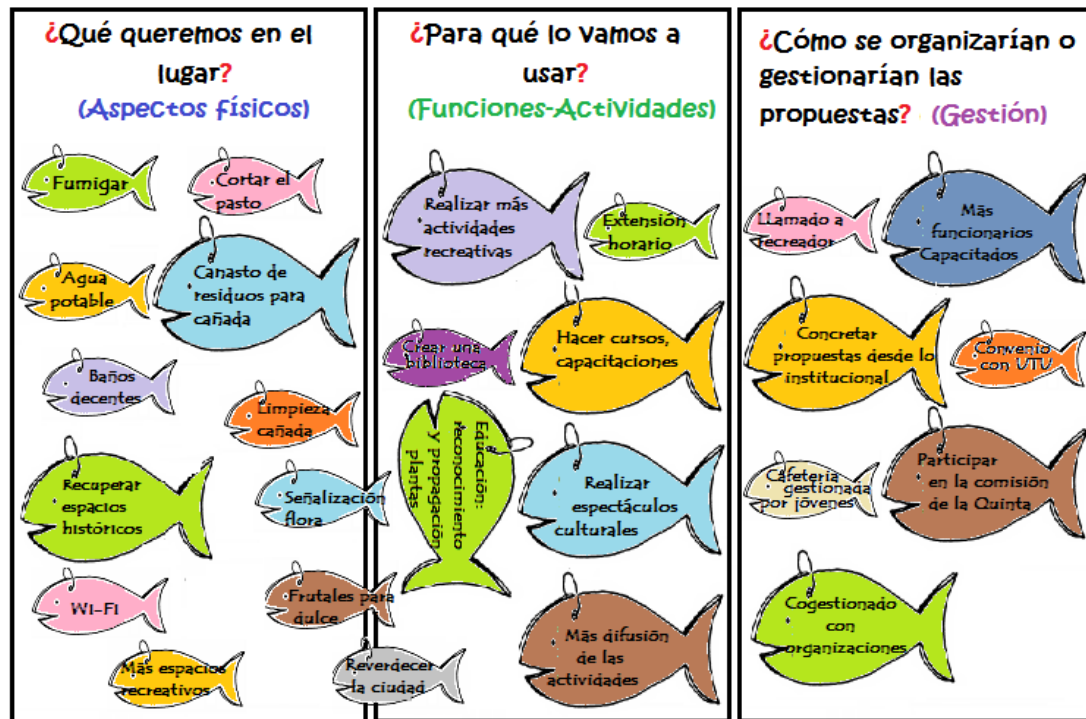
¿Qué queremos en el lugar? (Aspectos físicos)

Fumigar

Cortar el pasto

Agua potable

Canasto de residuos para cañada

Baños decentes

Limpieza cañada

Recuperar espacios históricos

Señalización flora

Wi-Fi

Frutales para dulce

Más espacios recreativos

Reverdecer la ciudad

¿Para qué lo vamos a usar? (Funciones-Actividades)

Realizar más actividades recreativas

Extensión horario

Crear una biblioteca

Hacer cursos, capacitaciones

Educación: reconocimiento y propagación plantas

Realizar espectáculos culturales

Más difusión de las actividades

¿Cómo se organizarían o gestionarían las propuestas? (Gestión)

Llamado a recreador

Más funcionarios Capacitados

Concretar propuestas desde lo institucional

Convenio con UTU

Cafetería gestionada por jóvenes

Participar en la comisión de la Quinta

Cogestionado con organizaciones